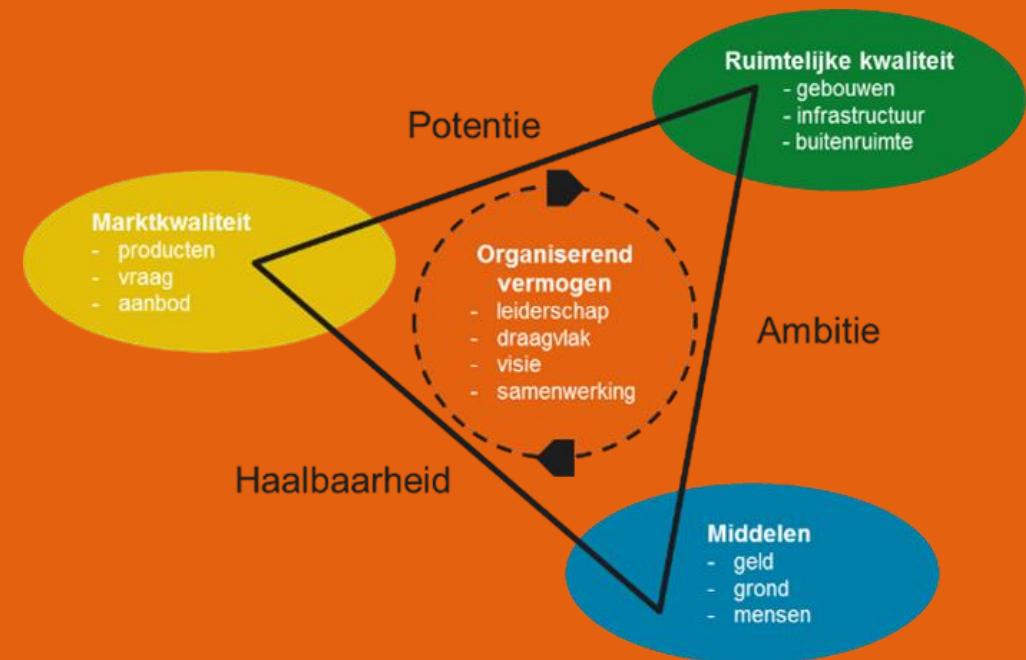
Ruimtelijke kwaliteit
- gebouwen
- infrastructuur
- buitenruimte

Potentie

Marktkwaliteit
- producten
- vraag
- aanbod

Organiserend vermogen
- leiderschap
- draagvlak
- visie
- samenwerking

Ambitie

Haalbaarheid

Middelen
- geld
- grond
- mensen